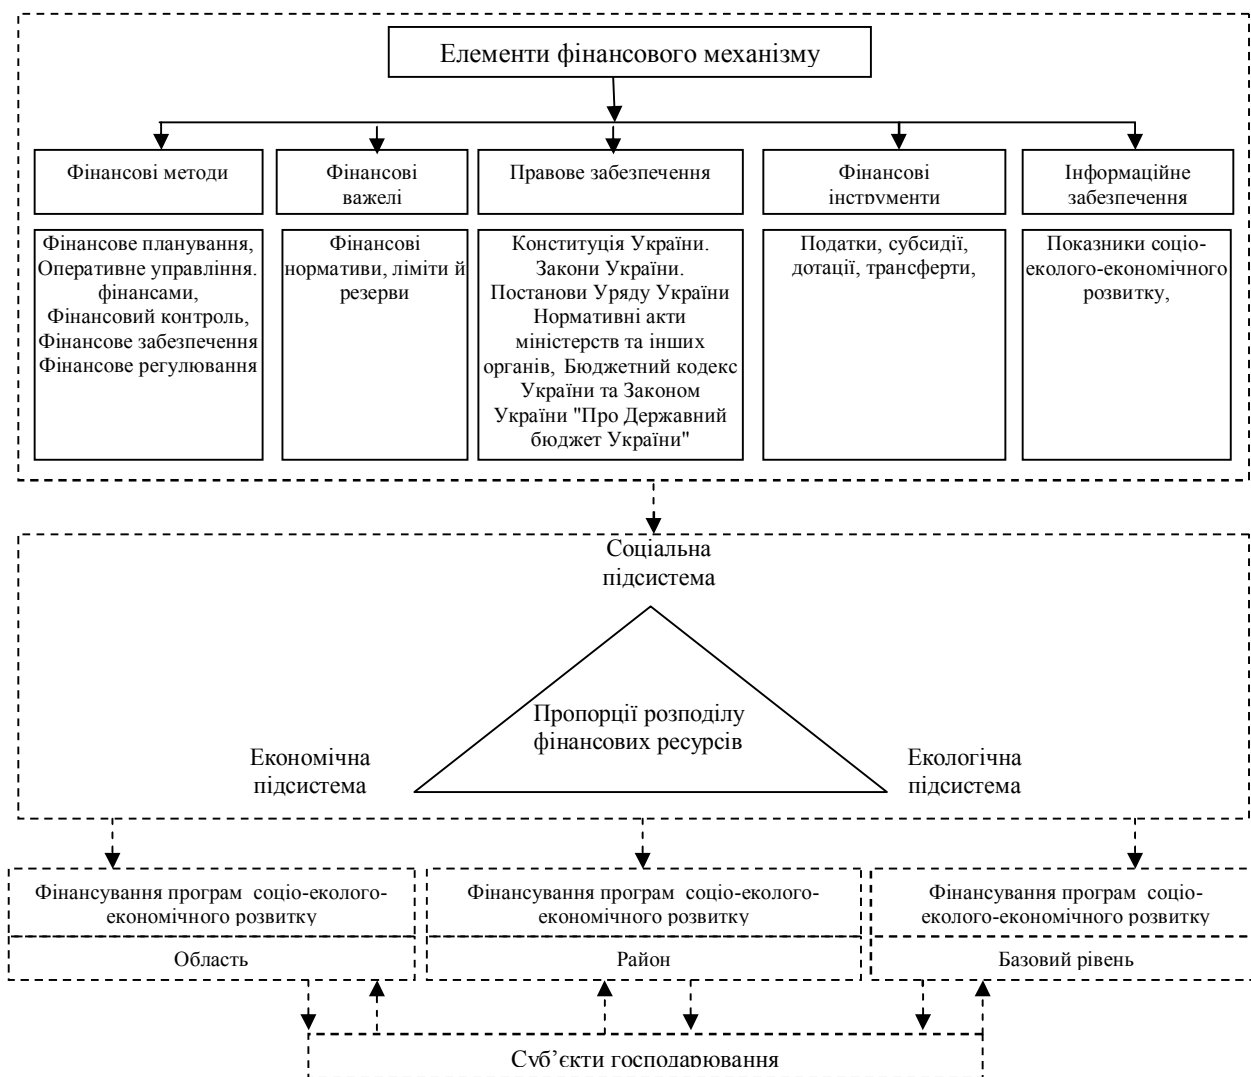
Елементи фінансового механізму

Фінансові методи

Фінансові важелі

Правове забезпечення

Фінансові інструменти

Інформаційне забезпечення

Фінансове планування, Оперативне управління. фінансами, Фінансовий контроль, Фінансове забезпечення Фінансове регулювання

Фінансові нормативи, ліміти й резерви

Конституція України. Закони України. Постанови Уряду України Нормативні акти міністерств та інших органів, Бюджетний кодекс України та Законом України "Про Державний бюджет України"

Податки, субсидії, дотації, трансферти,

Показники соціо-еколого-економічного розвитку,

Соціальна підсистема

Пропорції розподілу фінансових ресурсів

Економічна підсистема

Екологічна підсистема

Фінансування програм соціо-еколого-економічного розвитку

Область

Фінансування програм соціо-еколого-економічного розвитку

Район

Фінансування програм соціо-еколого-економічного розвитку

Базовий рівень

Суб'єкти господарювання